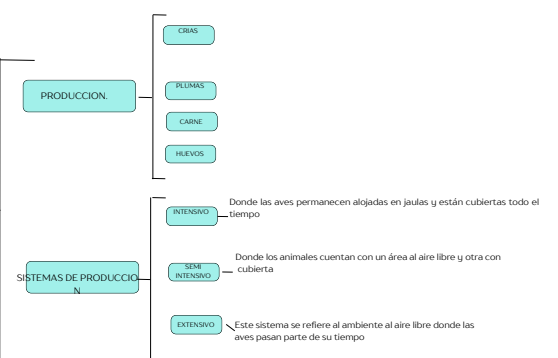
PRODUCCION.

CRIAS

PLUMAS

CARNE

HUEVOS

SISTEMAS DE PRODUCCION

INTENSIVO

Donde las aves permanecen alojadas en jaulas y están cubiertas todo el tiempo

SEMI INTENSIVO

Donde los animales cuentan con un área al aire libre y otra con cubierta

EXTENSIVO

Este sistema se refiere al ambiente al aire libre donde las aves pasan parte de su tiempo